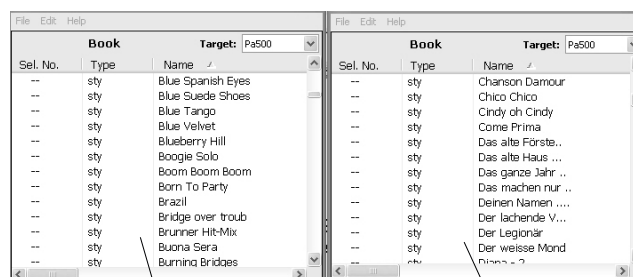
File Edit Help

Book Target: Pa500

| Sel. No. | Type | Name |
|---|---|---|
| -- | sty | Blue Spanish Eyes |
| -- | sty | Blue Suede Shoes |
| -- | sty | Blue Tango |
| -- | sty | Blue Velvet |
| -- | sty | Blueberry Hill |
| -- | sty | Boogie Solo |
| -- | sty | Boom Boom Boom |
| -- | sty | Born To Party |
| -- | sty | Brazil |
| -- | sty | Bridge over troub |
| -- | sty | Brunner Hit-Mix |
| -- | sty | Buona Sera |
| -- | sty | Burning Bridges |

File Edit Help

Book Target: Pa500

| Sel. No. | Type | Name |
|---|---|---|
| -- | sty | Chanson Damour |
| -- | sty | Chico Chico |
| -- | sty | Cindy oh Cindy |
| -- | sty | Come Prima |
| -- | sty | Das alte Förste.. |
| -- | sty | Das alte Haus ... |
| -- | sty | Das ganze Jahr .. |
| -- | sty | Das machen nur .. |
| -- | sty | Deinen Namen .... |
| -- | sty | Der lachende V... |
| -- | sty | Der Legionär |
| -- | sty | Der weisse Mond |
| -- | sty | Diana - 2 |